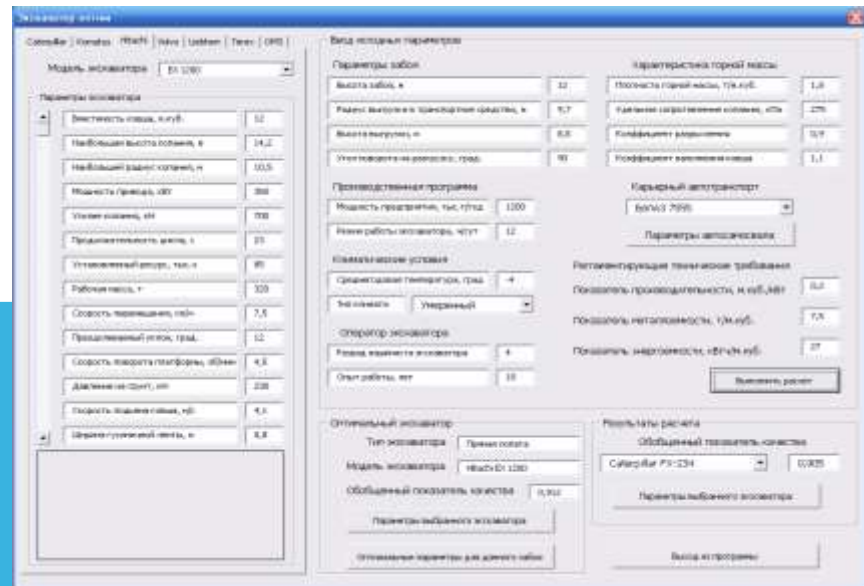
Экскаватор оптима

Caterpillar | Komatsu | Hitachi | Volvo | Liebherr | Terex | ОМЗ |

Модель экскаватора EX 1200

Параметры экскаватора

Вместимость ковша, м.куб. 12

Наибольшая высота копания, м 14,2

Наибольший радиус копания, м 10,5

Мощность привода, кВт 394

Усилие копания, кН 700

Продолжительность цикла, с 23

Установленный ресурс, тыс.ч 85

Рабочая масса, т 320

Скорость перемещения, км/ч 7,5

Преодолеваемый уклон, град. 12

Скорость поворота платформы, об/мин 4,5

Давление на грунт, кПа 228

Скорость подъема ковша, м/с 4,1

Ширина гусеничной ленты, м 0,8

Ввод исходных параметров

Параметры забоя

Высота забоя, м 12

Радиус выгрузки в транспортное средство, м 9,7

Высота выгрузки, м 8,8

Угол поворота на разгрузку, град. 90

Характеристика горной массы

Плотность горной массы, т/м.куб. 1,6

Удельное сопротивление копанию, кПа 270

Коэффициент разрыхления 0,9

Коэффициент наполнения ковша 1,1

Производственная программа

Мощность предприятия, тыс. т/год 1200

Режим работы экскаватора, ч/сут 12

Карьерный автотранспорт

БелАЗ 7555

Параметры автосамосвала

Климатические условия

Среднегодовая температура, град -4

Тип климата Умеренный

Регламентирующие технические требования

Показатель производительности, м.куб./кВт 0,2

Оператор экскаватора

Разряд машиниста экскаватора 4

Опыт работы, лет 10

Показатель металлоемкости, т/м.куб. 7,5

Показатель энергоемкости, кВт/м.куб. 37

Выполнить расчет

Оптимальный экскаватор

Тип экскаватора Прямая лопата

Модель экскаватора Hitachi EX 1200

Обобщенный показатель качества 0,912

Параметры выбранного экскаватора

Оптимальные параметры для данного забоя

Результаты расчета

Обобщенный показатель качества

Caterpillar PX-234 0,905

Параметры выбранного экскаватора

Выход из программы